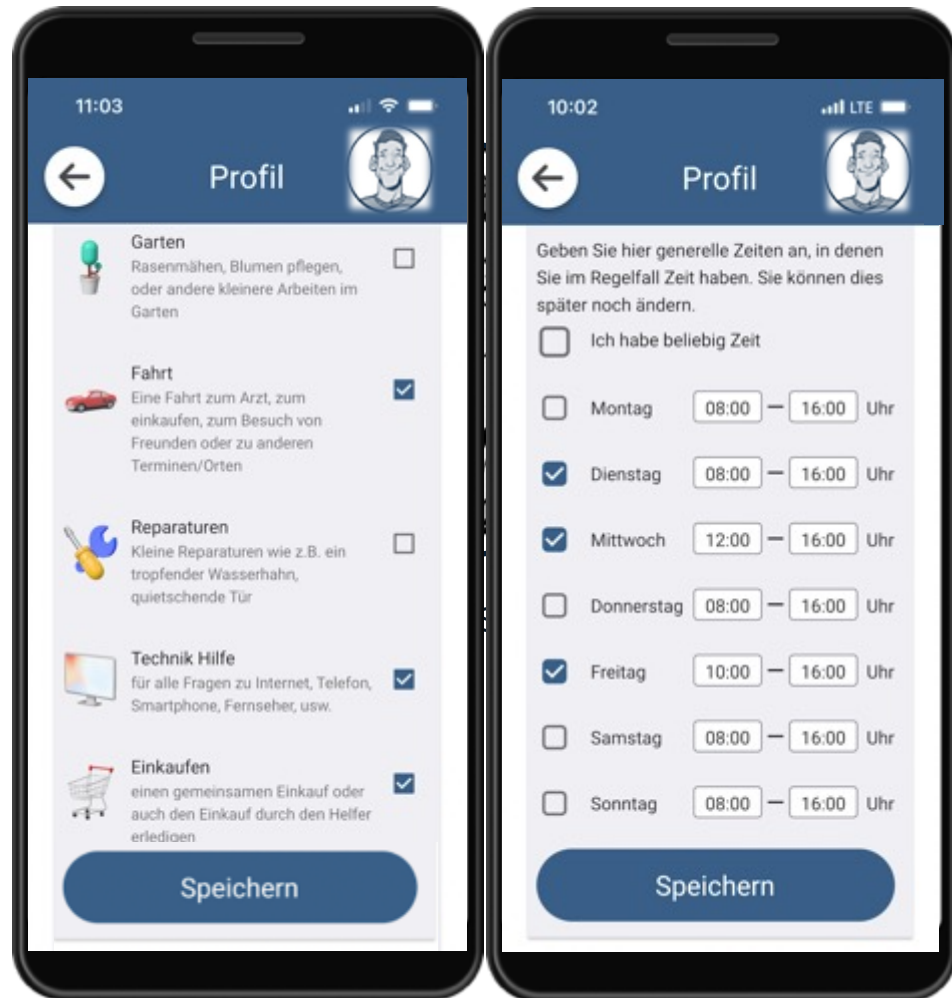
11:03

Profil

Garten
Rasenmähen, Blumen pflegen, oder andere kleinere Arbeiten im Garten

Fahrt
Eine Fahrt zum Arzt, zum einkaufen, zum Besuch von Freunden oder zu anderen Terminen/Orten

Reparaturen
Kleine Reparaturen wie z.B. ein tropfender Wasserhahn, quietschende Tür

Technik Hilfe
für alle Fragen zu Internet, Telefon, Smartphone, Fernseher, usw.

Einkaufen
einen gemeinsamen Einkauf oder auch den Einkauf durch den Helfer erledigen

Speichern

10:02 LTE

Profil

Geben Sie hier generelle Zeiten an, in denen Sie im Regelfall Zeit haben. Sie können dies später noch ändern.

Ich habe beliebig Zeit

| | | | | | |
|---|---|---|---|---|---|
| Montag | 08:00 | – | 16:00 | Uhr |
| Dienstag | 08:00 | – | 16:00 | Uhr |
| Mittwoch | 12:00 | – | 16:00 | Uhr |
| Donnerstag | 08:00 | – | 16:00 | Uhr |
| Freitag | 10:00 | – | 16:00 | Uhr |
| Samstag | 08:00 | – | 16:00 | Uhr |
| Sonntag | 08:00 | – | 16:00 | Uhr |

Speichern